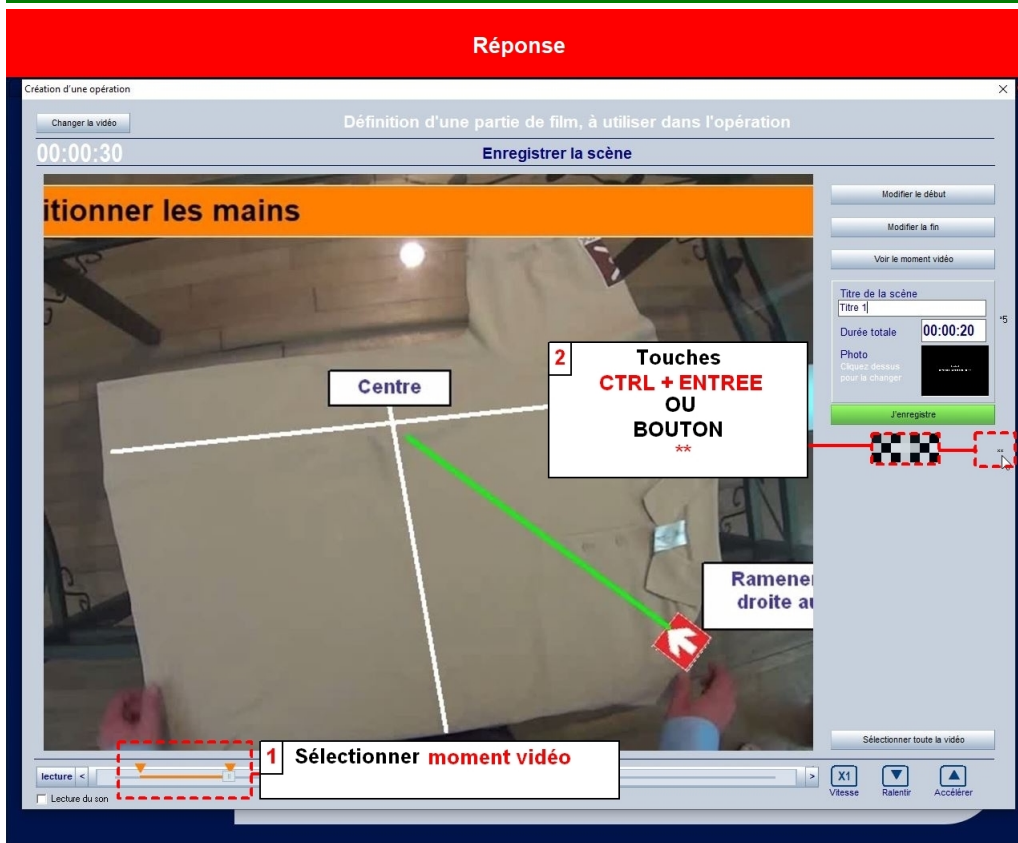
Réponse

Création d'une opération

Changer la vidéo

Définition d'une partie de film, à utiliser dans l'opération

00:00:30

Enregistrer la scène

itionner les mains

Centre

2 Touches CTRL + ENTREE OU BOUTON **

Ramener droite au

Modifier le début

Modifier la fin

Voir le moment vidéo

Titre de la scène
Titre 1

Durée totale 00:00:20

*5

Photo
Cliquez dessus pour la changer

J'enregistre

**

Sélectionner toute la vidéo

lecture <

1 Sélectionner moment vidéo

>

X1 Vitesse

Ralentir

Accélérer

Lecture du son